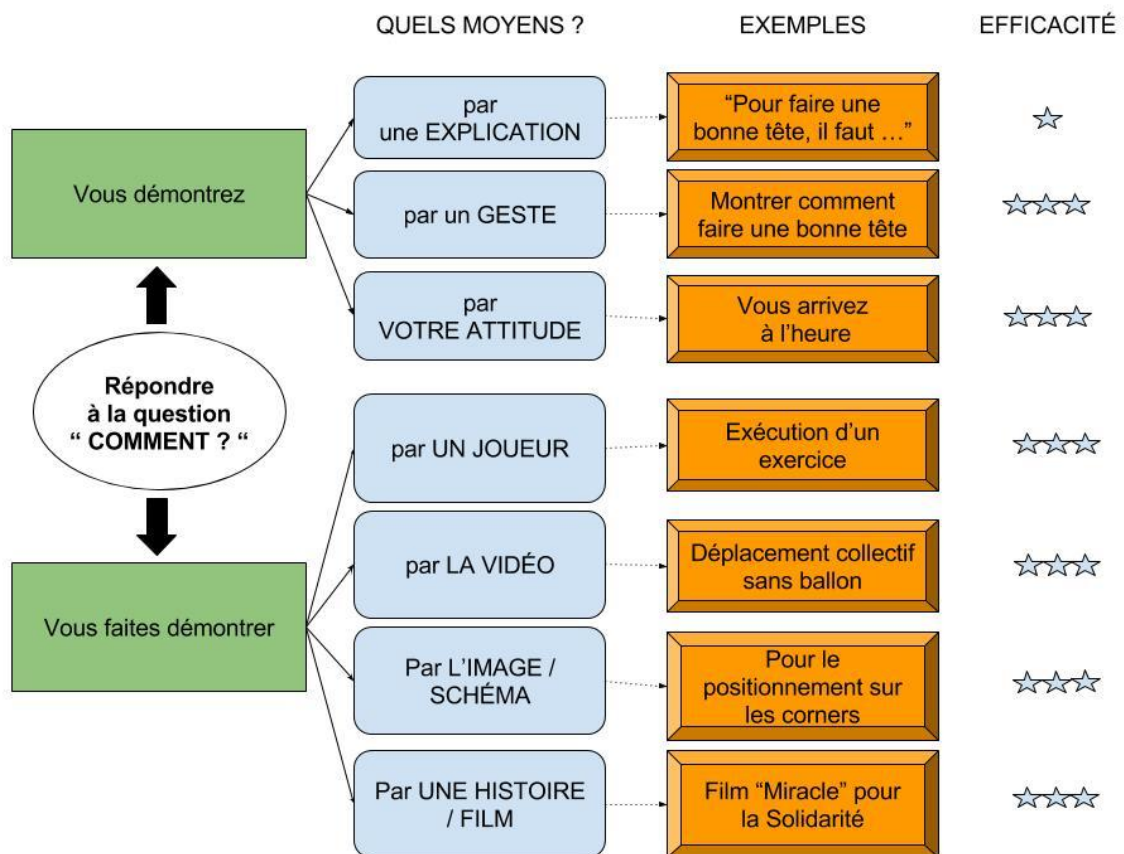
QUELS MOYENS ?

EXEMPLES

EFFICACITÉ

Vous démontrez

par une EXPLICATION

"Pour faire une bonne tête, il faut ..."

☆

par un GESTE

Montrer comment faire une bonne tête

☆☆☆

par VOTRE ATTITUDE

Vous arrivez à l'heure

☆☆☆

Répondre à la question " COMMENT ? "

Vous faites démontrer

par UN JOUEUR

Exécution d'un exercice

☆☆☆

par LA VIDÉO

Déplacement collectif sans ballon

☆☆☆

Par L'IMAGE / SCHÉMA

Pour le positionnement sur les corners

☆☆☆

Par UNE HISTOIRE / FILM

Film "Miracle" pour la Solidarité

☆☆☆